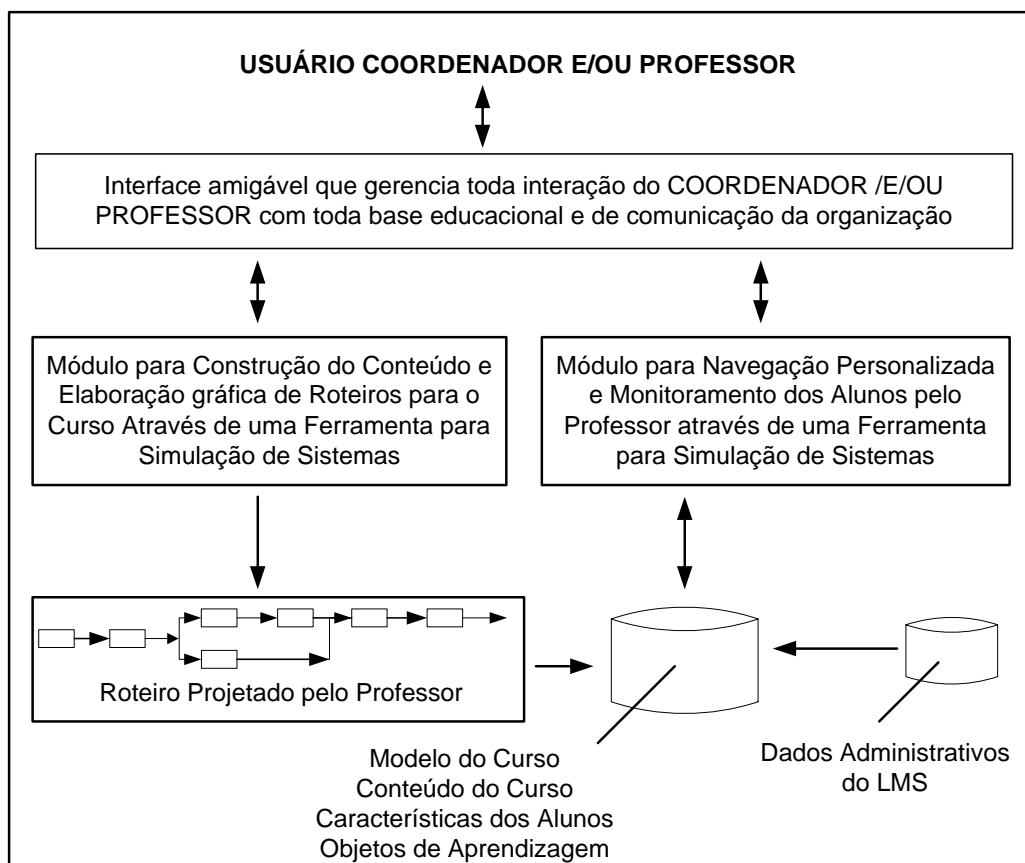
USUÁRIO COORDENADOR E/OU PROFESSOR

Interface amigável que gerencia toda interação do COORDENADOR /E/OU PROFESSOR com toda base educacional e de comunicação da organização

Módulo para Construção do Conteúdo e Elaboração gráfica de Roteiros para o Curso Através de uma Ferramenta para Simulação de Sistemas

Módulo para Navegação Personalizada e Monitoramento dos Alunos pelo Professor através de uma Ferramenta para Simulação de Sistemas

Roteiro Projetado pelo Professor

Modelo do Curso
Conteúdo do Curso
Características dos Alunos
Objetos de Aprendizagem

Dados Administrativos do LMS